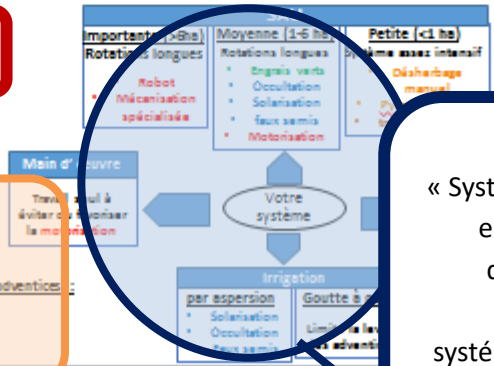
SAU

Importante (>8ha)
Rotations longues
Robot
Mécanisation spécialisée

Moyenne (1-6 ha)
Rotations longues
Engrais verts
Occultation
Solarisation
faux semis
Motorisation

Petite (<1 ha)
Système assez intensif
Désherbage manuel

Main d'œuvre
Travail seul à éviter ou favoriser la motorisation

Votre système

Irrigation
par aspersion
Solarisation
Occultation
faux semis

Goutte à goutte
Limite la levée des adventices

adventices :

« Syst
e
c
systé